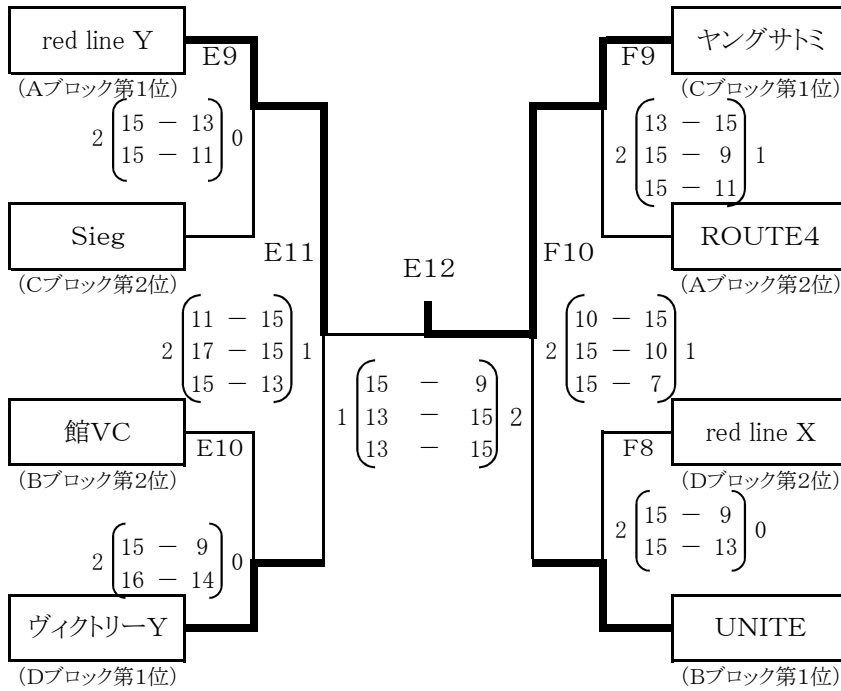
red line Y
(Aブロック第1位)

E9

2 $\begin{pmatrix} 15 & - & 13 \\ 15 & - & 11 \end{pmatrix}$ 0

Sieg
(Cブロック第2位)

E11

2 $\begin{pmatrix} 11 & - & 15 \\ 17 & - & 15 \\ 15 & - & 13 \end{pmatrix}$ 1

館VC
(Bブロック第2位)

E10

2 $\begin{pmatrix} 15 & - & 9 \\ 16 & - & 14 \end{pmatrix}$ 0

ヴィクトリーY
(Dブロック第1位)

E12

1 $\begin{pmatrix} 15 & - & 9 \\ 13 & - & 15 \\ 13 & - & 15 \end{pmatrix}$ 2

ヤングサトミ
(Cブロック第1位)

F9

2 $\begin{pmatrix} 13 & - & 15 \\ 15 & - & 9 \\ 15 & - & 11 \end{pmatrix}$ 1

ROUTE4
(Aブロック第2位)

F10

2 $\begin{pmatrix} 10 & - & 15 \\ 15 & - & 10 \\ 15 & - & 7 \end{pmatrix}$ 1

red line X
(Dブロック第2位)

F8

2 $\begin{pmatrix} 15 & - & 9 \\ 15 & - & 13 \end{pmatrix}$ 0

UNITE
(Bブロック第1位)